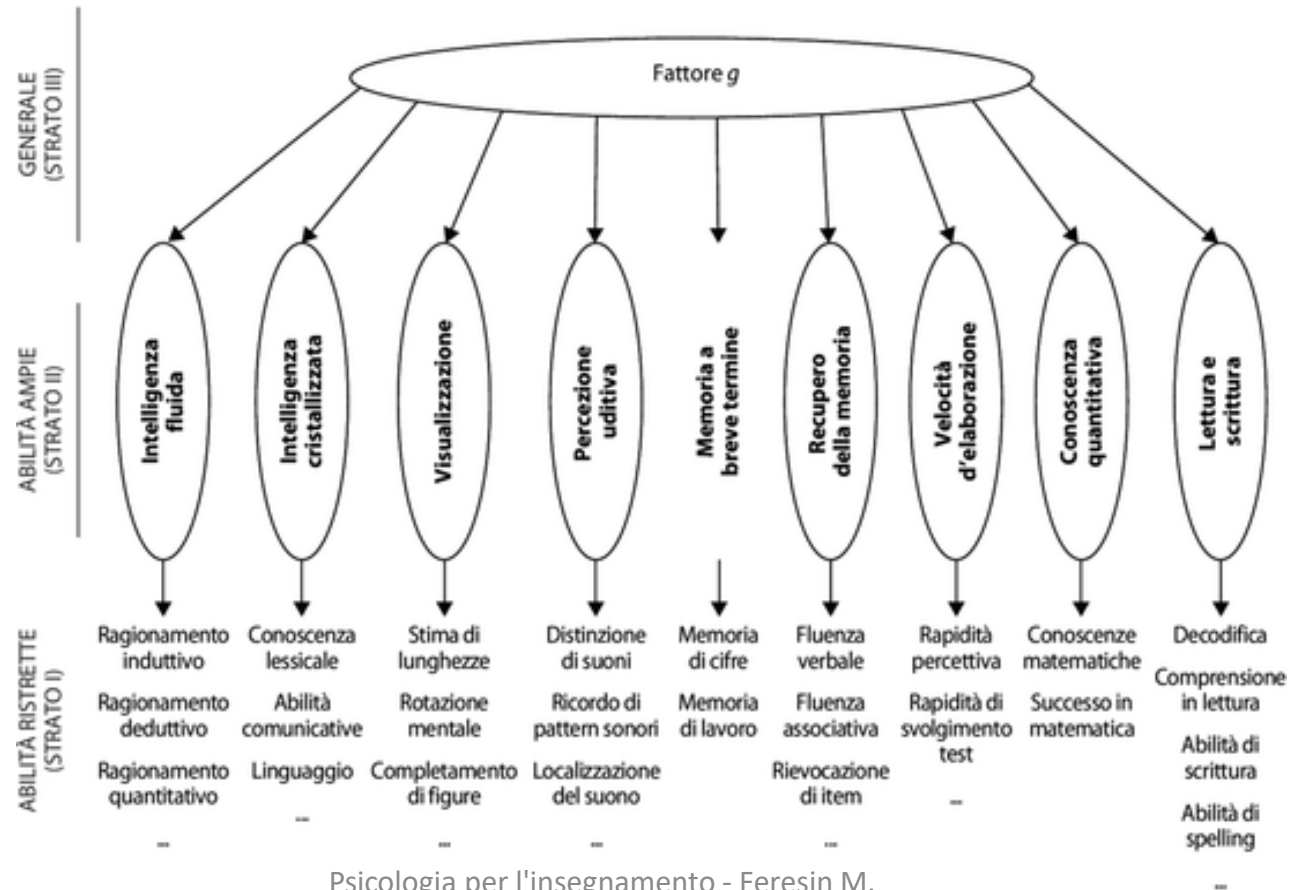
GENERALE (STRATO III)

Fattore *g*

ABILITÀ AMPIE (STRATO II)

Intelligenza fluida

Intelligenza cristallizzata

Visualizzazione

Percezione uditiva

Memoria a breve termine

Recupero della memoria

Velocità d'elaborazione

Conoscenza quantitativa

Lettura e scrittura

ABILITÀ RISTRETTE (STRATO I)

Ragionamento induttivo
Ragionamento deduttivo
Ragionamento quantitativo
...

Conoscenza lessicale
Abilità comunicative
Linguaggio
...

Stima di lunghezze
Rotazione mentale
Completamento di figure
...

Distinzione di suoni
Ricordo di pattern sonori
Localizzazione del suono
...

Memoria di cifre
Memoria di lavoro

Fluenza verbale
Fluenza associativa
Rievocazione di item
...

Rapidità percettiva
Rapidità di svolgimento test
...

Conoscenze matematiche
Successo in matematica

Decodifica
Comprensione in lettura
Abilità di scrittura
Abilità di spelling
...

Psicologia per l'insegnamento - Feresin M.